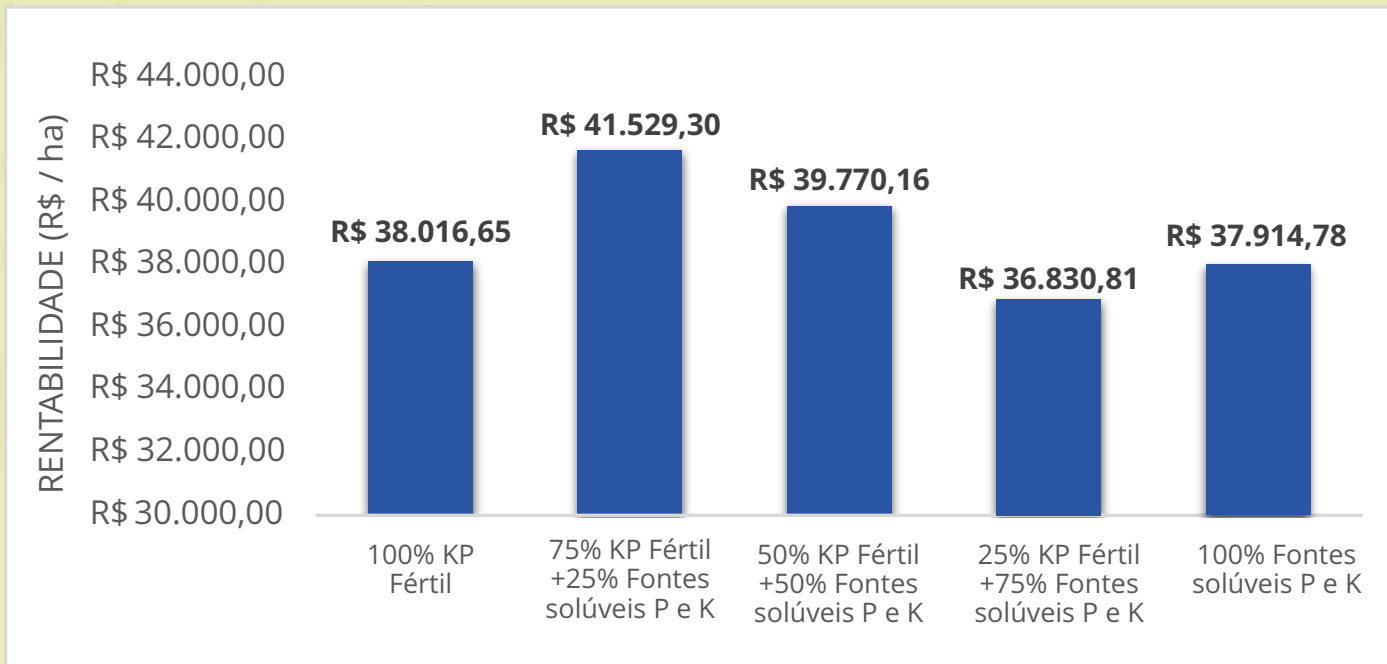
RENTABILIDADE (R$ / ha)

R$ 44.000,00
R$ 42.000,00
R$ 40.000,00
R$ 38.000,00
R$ 36.000,00
R$ 34.000,00
R$ 32.000,00
R$ 30.000,00

R$ 38.016,65
R$ 41.529,30
R$ 39.770,16
R$ 36.830,81
R$ 37.914,78

100% KP Fértil
75% KP Fértil +25% Fontes solúveis P e K
50% KP Fértil +50% Fontes solúveis P e K
25% KP Fértil +75% Fontes solúveis P e K
100% Fontes solúveis P e K